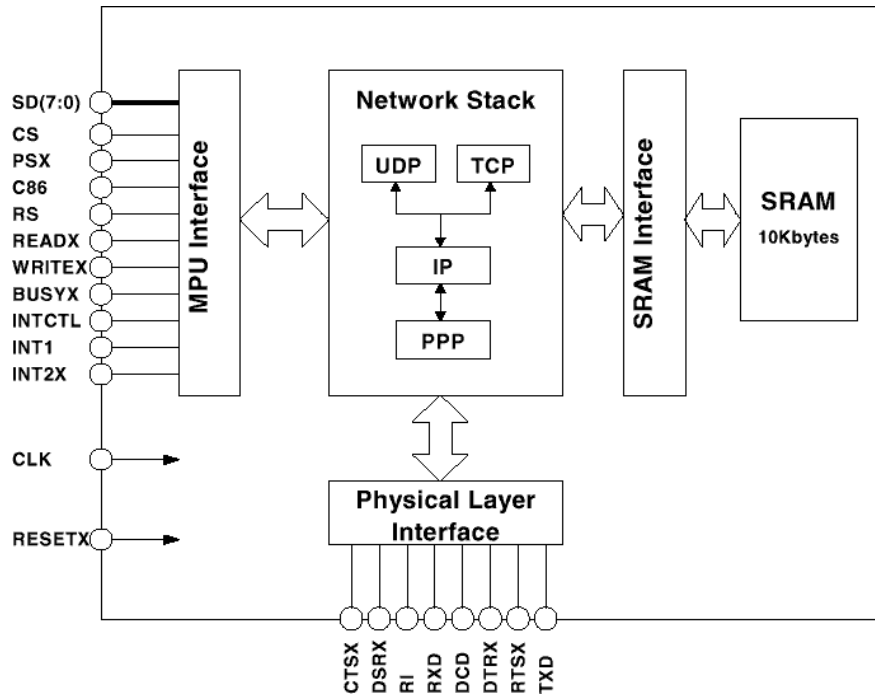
SD(7:0)
CS
PSX
C86
RS
READX
WRITEX
BUSYX
INTCTL
INT1
INT2X

CLK

RESETX

MPU Interface

Network Stack

UDP

TCP

IP

PPP

SRAM Interface

SRAM
10Kbytes

Physical Layer Interface

CTSX
DSRX
RI
RXD
DCD
DTRX
RTSX
TXD